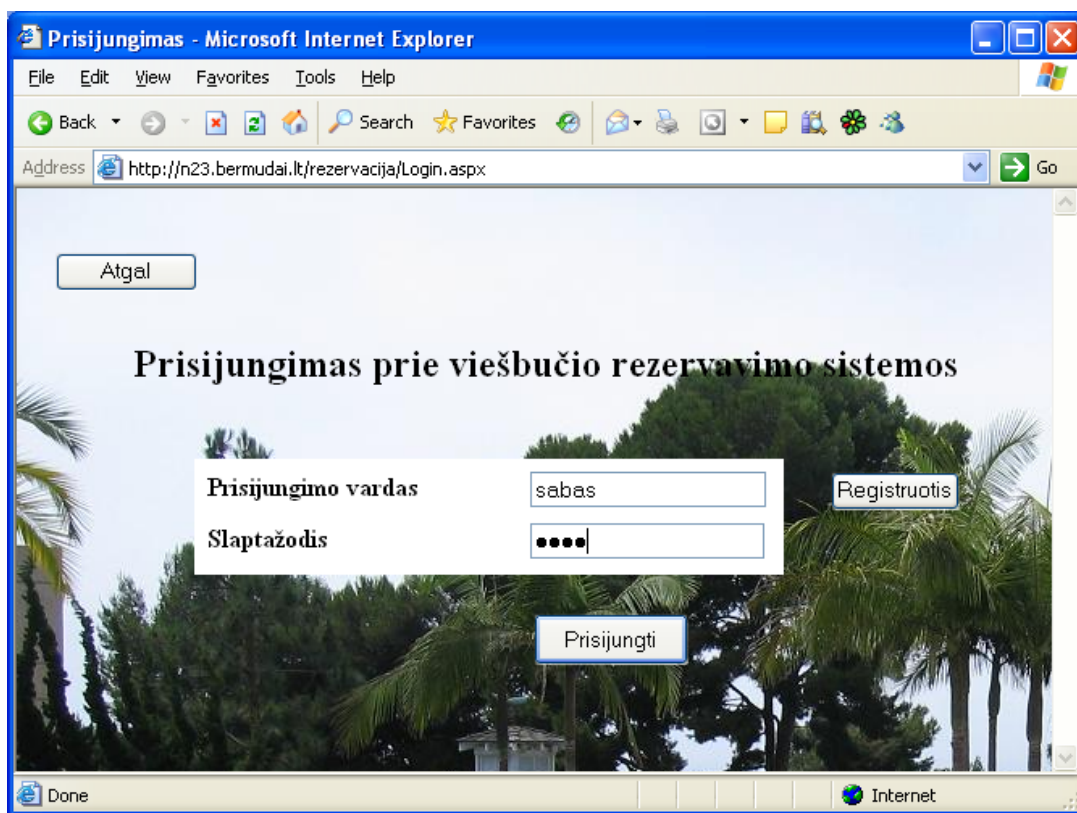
Prisijungimas - Microsoft Internet Explorer

File Edit View Favorites Tools Help

Back Search Favorites

Address http://n23.bermudai.lt/rezervacija/Login.aspx Go

Atgal

Prisijungimas prie viešbučio rezervavimo sistemos

Prisijungimo vardas sabas Registruotis

Slaptažodis ••••

Prisijungti

Done Internet